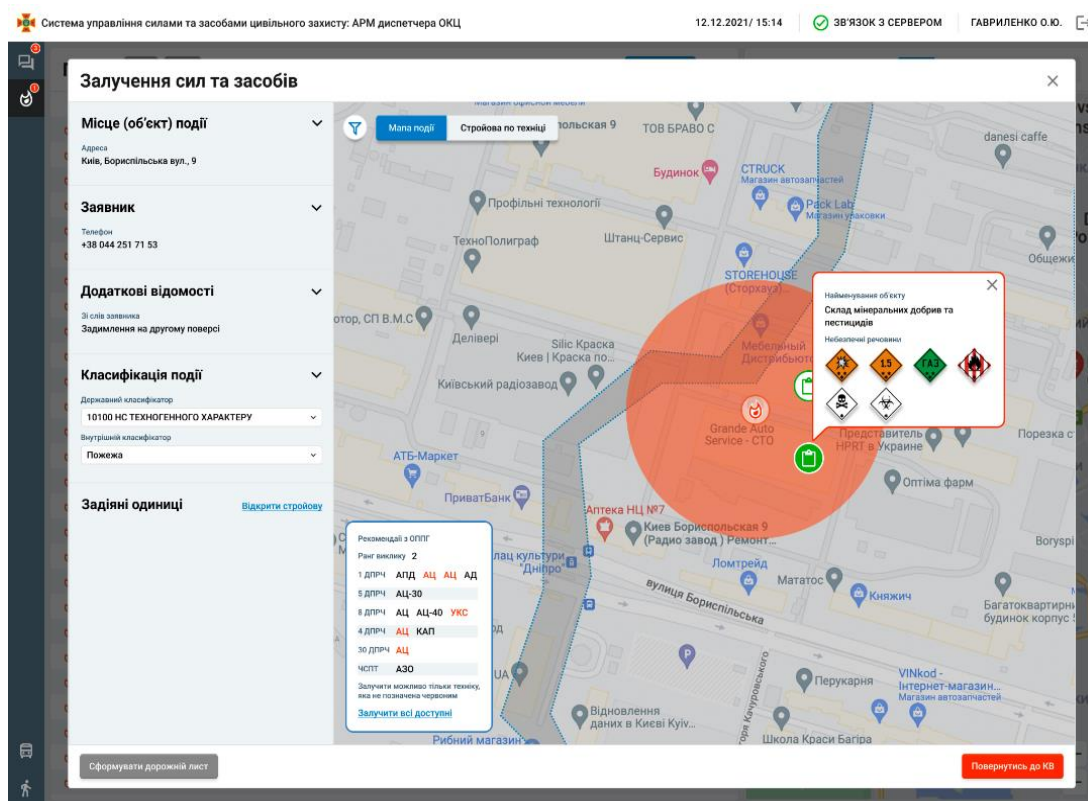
Система управління силами та засобами цивільного захисту: АРМ диспетчера ОКЦ

12.12.2021/ 15:14

ЗВ'ЯЗОК З СЕРВЕРОМ

ГАВРИЛЕНКО О.Ю.

Залучення сил та засобів

Місце (об'єкт) події

Адреса
Київ, Бориспільська вул., 9

Заявник

Телефон
+38 044 251 71 53

Додаткові відомості

Зі слів заявника
Задимлення на другому поверсі

Класифікація події

Державний класифікатор
10100 НС ТЕХНОГЕННОГО ХАРАКТЕРУ

Внутрішній класифікатор
Пожежа

Задіяні одиниці

Відкрити стройову

Мапа події

Стройова по техніці

Рекомендації з ОППГ

Ранг виклику 2

| 1 ДПРЧ | АПД АЦ АЦ АД |
|---|---|
| 5 ДПРЧ | АЦ-30 |
| 8 ДПРЧ | АЦ АЦ-40 УКС |
| 4 ДПРЧ | АЦ КАП |
| 30 ДПРЧ | АЦ |
| ЧСПТ | АЗО |

Залучити можливо тільки техніку, яка не позначена червоним

Залучити всі доступні

Найменування об'єкту
Склад мінеральних добрив та пестицидів

Небезпечні речовини

1.5

ГАЗ

ТОВ БРАВО С
danesi caffe
Будинок
CTRUCK
Магазин автозапчастей
Профільні технології
Pack Lab
Магазин упаковки
ТехноПолиграф
Штанц-Сервис
STOREHOUSE (Сторхауз)
Общежи
отор, СП В.М.С
Делівері
Silic Краска
Киев | Краска по...
Мебельный Дистрибьютор
Київський радіозавод
Grande Auto Service - СТО
Представитель HPRT в Украине
Порезка с
АТБ-Маркет
Оптіма фарм
ПриватБанк
Аптека НЦ №7
Киев Бориспольская 9 (Радио завод ) Ремонт...
лац культури "Дніпро"
Ломтрейд
Boryspi
Мататос
Княжич
вулиця Бориспільська
Багатоквартирн будинок корпус
Перукарня
VINkod - Інтернет-магазин...
Магазин автозапчастей
Відновлення даних в Києві Kyiv...
Рибний магазин
Школа Краси Багіра
Кучерівського
олская 9

Сформувати дорожній лист

Повернутись до КВ